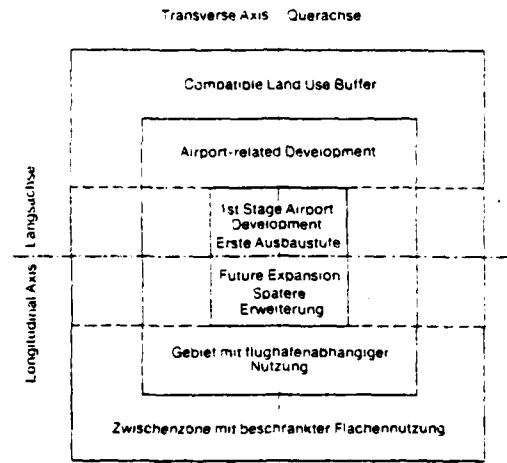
Transverse Axis Querachse

Compatible Land Use Buffer

Airport-related Development

1st Stage Airport Development
Erste Ausbaustufe

Future Expansion
Spatere Erweiterung

Gebiet mit flughafenabhangiger Nutzung

Zwischenzone mit beschrankter Flachennutzung

Longitudinal Axis Langsachse